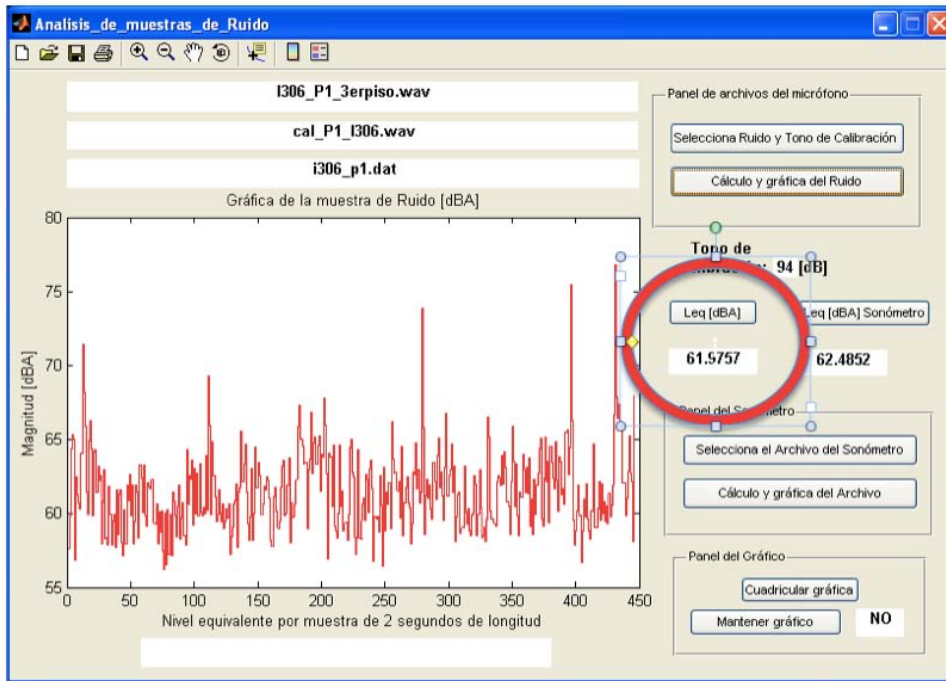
Analisis_de_muestras_de_Ruido

I306_P1_3erpiso.wav

cal_P1_I306.wav

i306_p1.dat

Gráfica de la muestra de Ruido [dBA]

80
75
70
65
60
55

Magnitud [dBA]

0 50 100 150 200 250 300 350 400 450

Nivel equivalente por muestra de 2 segundos de longitud

Panel de archivos del micrófono

Selecciona Ruido y Tono de Calibración

Cálculo y gráfica del Ruido

Tono de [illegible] 94 [dB]

Leq [dBA]

Leq [dBA] Sonómetro

61.5757

62.4852

Panel del Sonómetro

Selecciona el Archivo del Sonómetro

Cálculo y gráfica del Archivo

Panel del Gráfico

Cuadricular gráfica

Mantener gráfico

NO